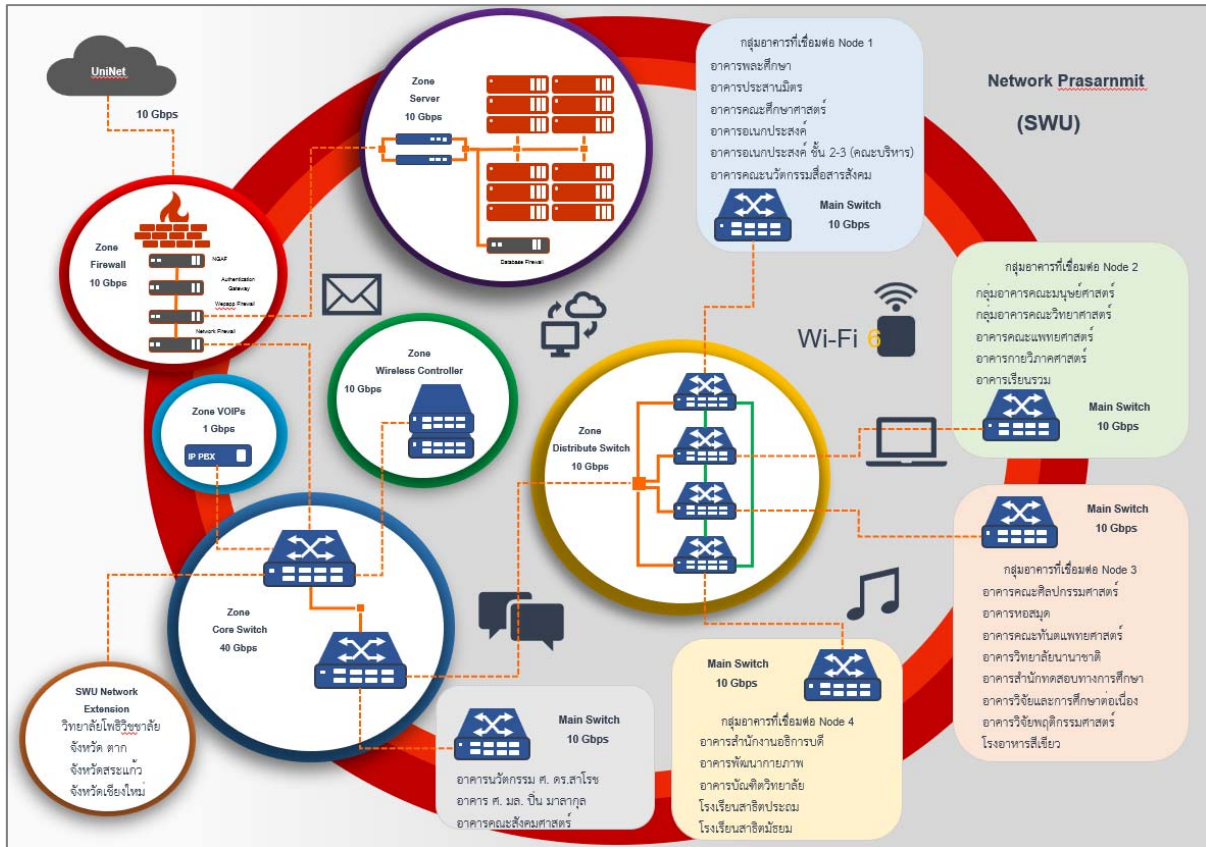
UniNet

10 Gbps

Zone
Server
10 Gbps

Database Firewall

กลุ่มอาคารที่เชื่อมต่อ Node 1
อาคารพละศึกษา
อาคารประสานมิตร
อาคารคณะศึกษาศาสตร์
อาคารอเนกประสงค์
อาคารอเนกประสงค์ ชั้น 2-3 (คณะบริหาร)
อาคารคณะนวัตกรรมสื่อสารสังคม
Main Switch
10 Gbps

Network Prasarnmit
(SWU)

Zone
Firewall
10 Gbps

NGAF
Authentication Gateway
Webapp Firewall
Network Firewall

Wi-Fi 6

กลุ่มอาคารที่เชื่อมต่อ Node 2
กลุ่มอาคารคณะมนุษย์ศาสตร์
กลุ่มอาคารคณะวิทยาศาสตร์
อาคารคณะแพทยศาสตร์
อาคารกายวิภาคศาสตร์
อาคารเรียนรวม
Main Switch
10 Gbps

Zone
Wireless Controller
10 Gbps

Zone VOIPs
1 Gbps
IP PBX

Zone
Distribute Switch
10 Gbps

Main Switch
10 Gbps

กลุ่มอาคารที่เชื่อมต่อ Node 3
อาคารคณะศิลปกรรมศาสตร์
อาคารหอสมุด
อาคารคณะทันตแพทยศาสตร์
อาคารวิทยาลัยนานาชาติ
อาคารสำนักทดสอบทางการศึกษา
อาคารวิจัยและการศึกษาต่อเนื่อง
อาคารวิจัยพฤติกรรมศาสตร์
โรงอาหารสีเขียว

Zone
Core Switch
40 Gbps

Main Switch
10 Gbps
กลุ่มอาคารที่เชื่อมต่อ Node 4
อาคารสำนักงานอธิการบดี
อาคารพัฒนากายภาพ
อาคารบัณฑิตวิทยาลัย
โรงเรียนสาธิตประถม
โรงเรียนสาธิตมัธยม

SWU Network Extension
วิทยาลัยโพธิวิชชาลัย
จังหวัด ตาก
จังหวัดสระแก้ว
จังหวัดเชียงใหม่

Main Switch
10 Gbps
อาคารนวัตกรรม ศ. ดร.สาโรช
อาคาร ศ. มล. ปิ่น มาลากุล
อาคารคณะสังคมศาสตร์